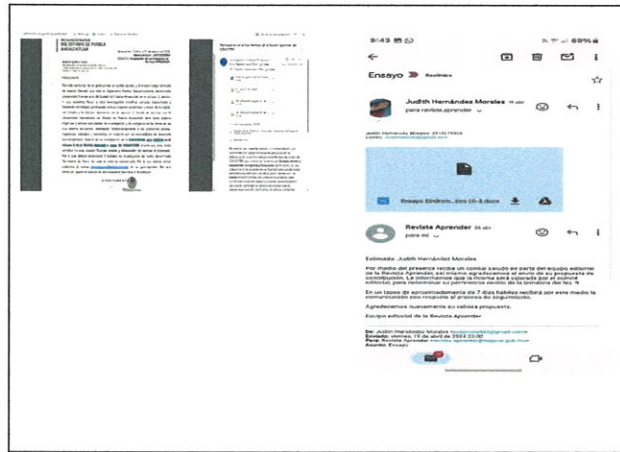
9:43

Ensayo Recibidos

Judith Hernández Morales

para revista.aprender

Ensayo Síndrom...tico (1)-2.docx

Revista Aprender

para mí

Estimada: Judith Hernández Morales

Por medio del presente reciba un cordial saludo de parte del equipo editorial de la Revista Aprender, así mismo agradecemos el envío de su propuesta de contribución. Le informamos que la misma será valorada por el comité editorial, para determinar su pertinencia dentro de la temática del No. 9.

En un lapso de aproximadamente de 7 días hábiles recibirá por este medio la comunicación con respecto al proceso de seguimiento.

Agradecemos nuevamente su valiosa propuesta.

Equipo editorial de la Revista Aprender

De: Judith Hernández Morales
Enviado: viernes, 19 de abril de 2024 23:00
Para: Revista Aprender
Asunto: Ensayo

UNIVERSIDAD DEL ESTADO DE PUEBLA

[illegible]